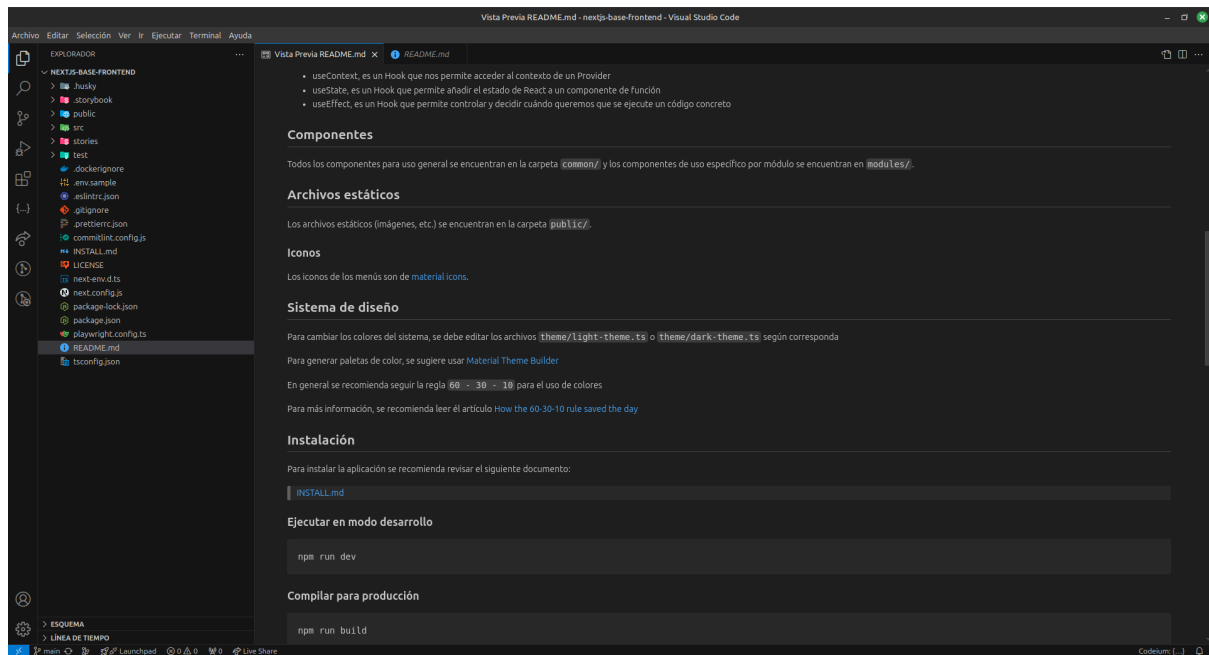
Vista Previa README.md - nextjs-base-frontend - Visual Studio Code

Archivo Editar Selección Ver Ir Ejecutar Terminal Ayuda

EXPLORADOR ...

NEXTJS-BASE-FRONTEND
.husky
.storybook
public
src
stories
test
.dockerignore
.env.sample
.eslintrc.json
.gitignore
.prettierrc.json
commitlint.config.js
INSTALL.md
LICENSE
next-env.d.ts
next.config.js
package-lock.json
package.json
playwright.config.ts
README.md
tsconfig.json

ESQUEMA
LÍNEA DE TIEMPO

Vista Previa README.md × README.md

- useContext, es un Hook que nos permite acceder al contexto de un Provider
- useState, es un Hook que permite añadir el estado de React a un componente de función
- useEffect, es un Hook que permite controlar y decidir cuándo queremos que se ejecute un código concreto

## Componentes

Todos los componentes para uso general se encuentran en la carpeta `common/` y los componentes de uso específico por módulo se encuentran en `modules/`.

## Archivos estáticos

Los archivos estáticos (imágenes, etc.) se encuentran en la carpeta `public/`.

### Iconos

Los iconos de los menús son de material icons.

## Sistema de diseño

Para cambiar los colores del sistema, se debe editar los archivos `theme/light-theme.ts` o `theme/dark-theme.ts` según corresponda

Para generar paletas de color, se sugiere usar Material Theme Builder

En general se recomienda seguir la regla `60 - 30 - 10` para el uso de colores

Para más información, se recomienda leer él artículo How the 60-30-10 rule saved the day

## Instalación

Para instalar la aplicación se recomienda revisar el siguiente documento:

INSTALL.md

### Ejecutar en modo desarrollo

npm run dev

### Compilar para producción

npm run build

main Launchpad ⊗0 ⚠0 ⚙0 Live Share Codeium: {...}